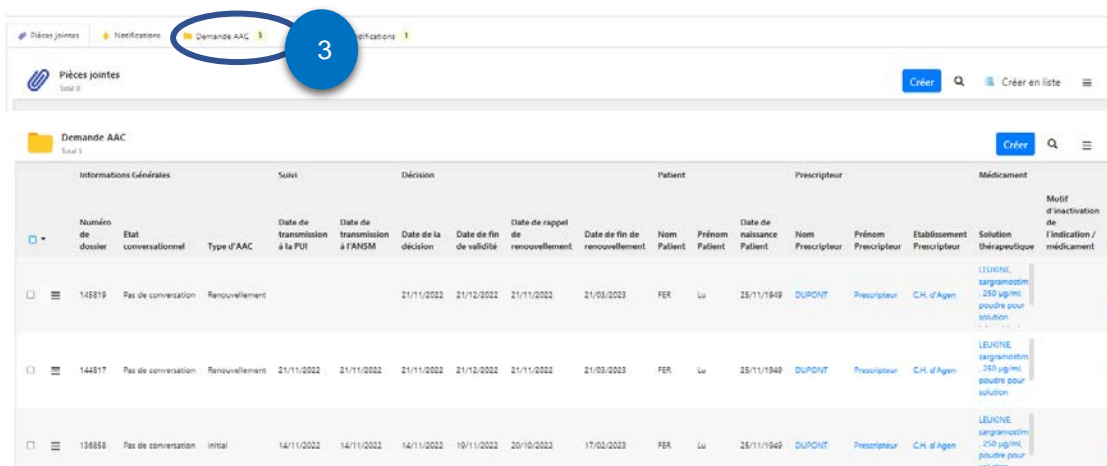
Pièces jointes | Notifications | Demande AAC 3 | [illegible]difications 1

3

Pièces jointes
Total 0

Créer | Créer en liste

Demande AAC
Total 3

Créer

| | | Informations Générales | | | Suivi | | Décision | | | | Patient | | | Prescripteur | | | Médicament | |
|---|---|---|---|---|---|---|---|---|---|---|---|---|---|---|---|---|---|---|
| | | Numéro de dossier | Etat conversationnel | Type d'AAC | Date de transmission à la PUI | Date de transmission à l'ANSM | Date de la décision | Date de fin de validité | Date de rappel de renouvellement | Date de fin de renouvellement | Nom Patient | Prénom Patient | Date de naissance Patient | Nom Prescripteur | Prénom Prescripteur | Etablissement Prescripteur | Solution thérapeutique | Motif d'inactivation de l'indication / médicament |
| | | 145819 | Pas de conversation | Renouvellement | | | 21/11/2022 | 21/12/2022 | 21/11/2022 | 21/03/2023 | FER | Lu | 25/11/1949 | DUPONT | Prescripteur | C.H. d'Agen | LEUKINE, sargramostim, 250 µg/ml, poudre pour solution | |
| | | 144817 | Pas de conversation | Renouvellement | 21/11/2022 | 21/11/2022 | 21/11/2022 | 21/12/2022 | 21/11/2022 | 21/03/2023 | FER | Lu | 25/11/1949 | DUPONT | Prescripteur | C.H. d'Agen | LEUKINE, sargramostim, 250 µg/ml, poudre pour solution | |
| | | 136858 | Pas de conversation | Initial | 14/11/2022 | 14/11/2022 | 14/11/2022 | 19/11/2022 | 20/10/2022 | 17/02/2023 | FER | Lu | 25/11/1949 | DUPONT | Prescripteur | C.H. d'Agen | LEUKINE, sargramostim, 250 µg/ml, poudre pour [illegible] | |